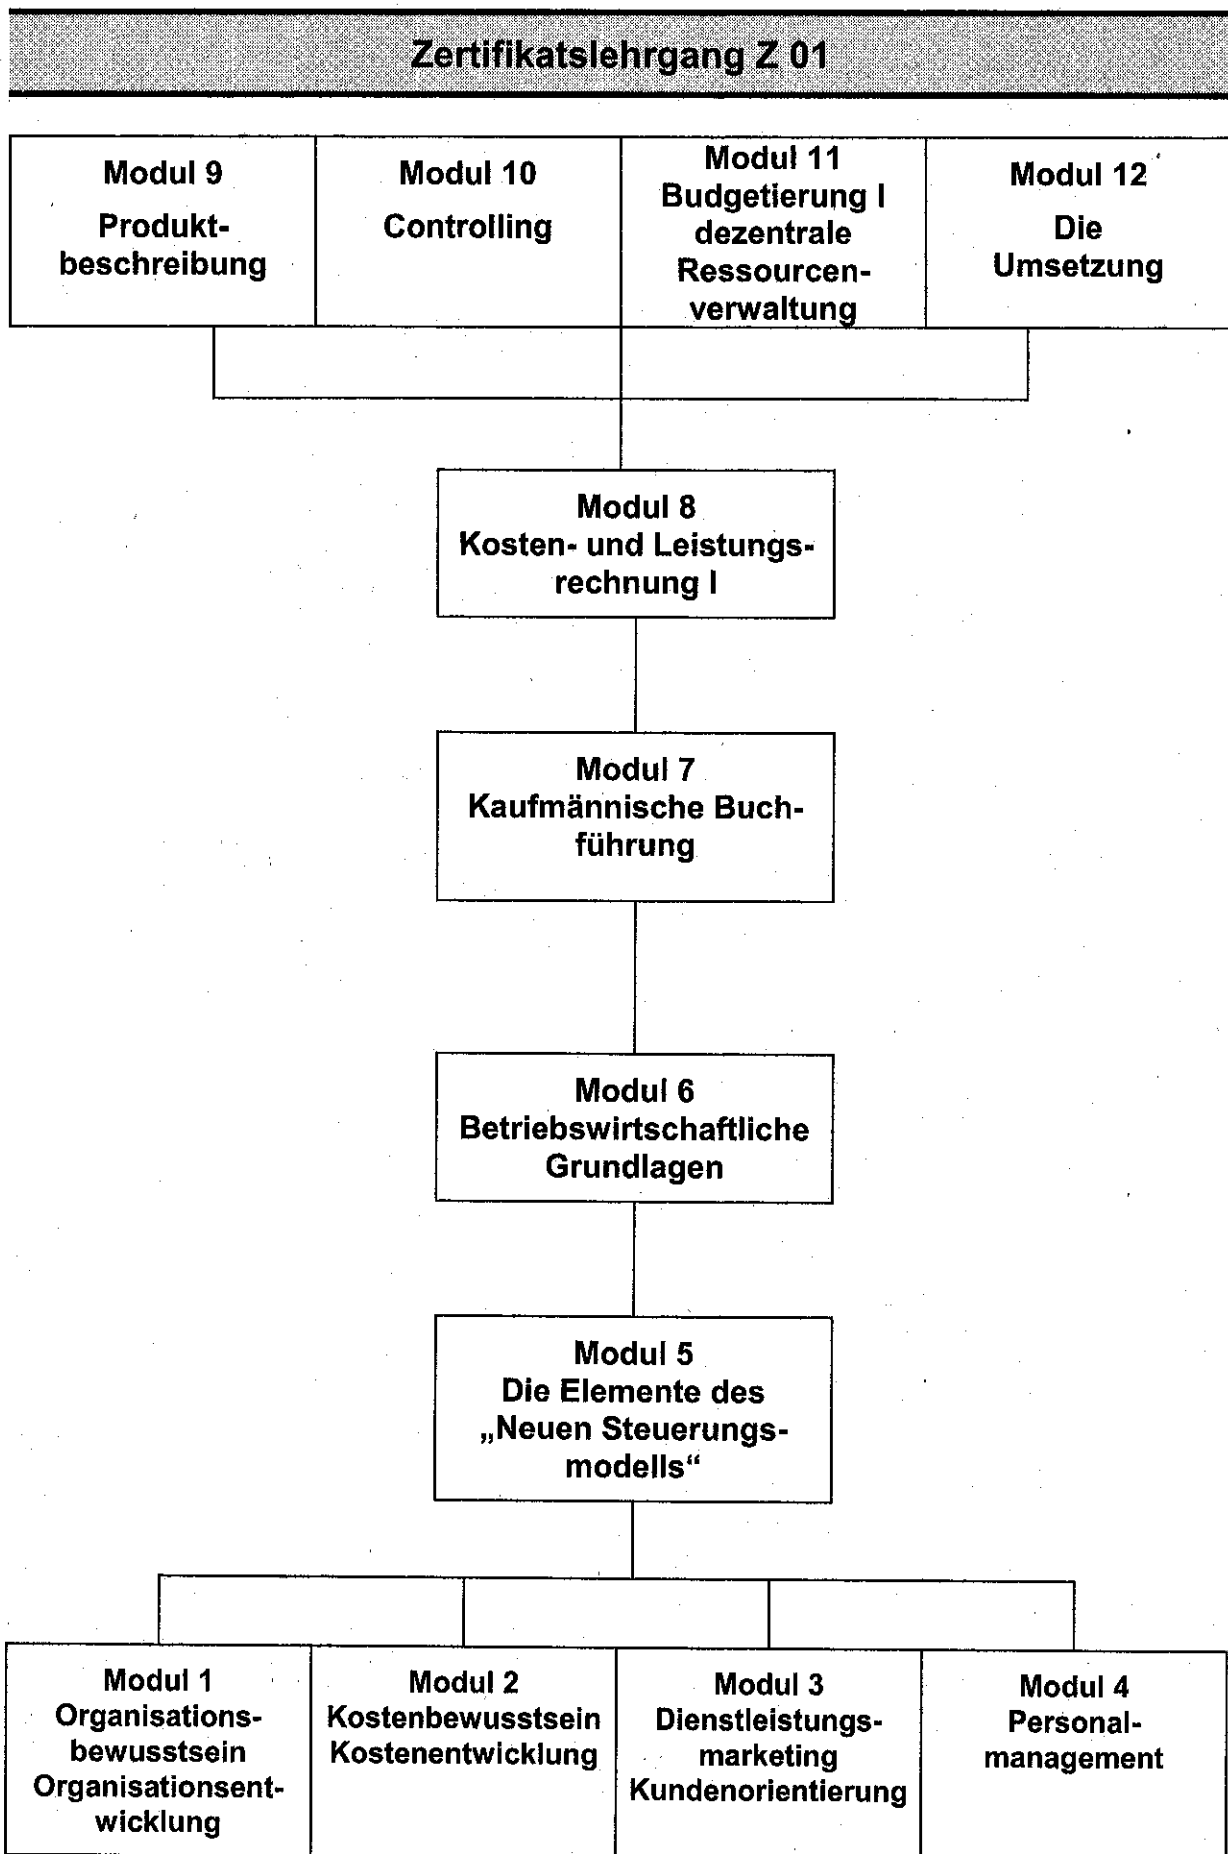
Zertifikatslehrgang Z 01

Modul 9
Produktbeschreibung

Modul 10
Controlling

Modul 11
Budgetierung I
dezentrale Ressourcenverwaltung

Modul 12
Die Umsetzung

Modul 8
Kosten- und Leistungsrechnung I

Modul 7
Kaufmännische Buchführung

Modul 6
Betriebswirtschaftliche Grundlagen

Modul 5
Die Elemente des „Neuen Steuerungsmodells“

Modul 1
Organisationsbewusstsein
Organisationsentwicklung

Modul 2
Kostenbewusstsein
Kostenentwicklung

Modul 3
Dienstleistungsmarketing
Kundenorientierung

Modul 4
Personalmanagement